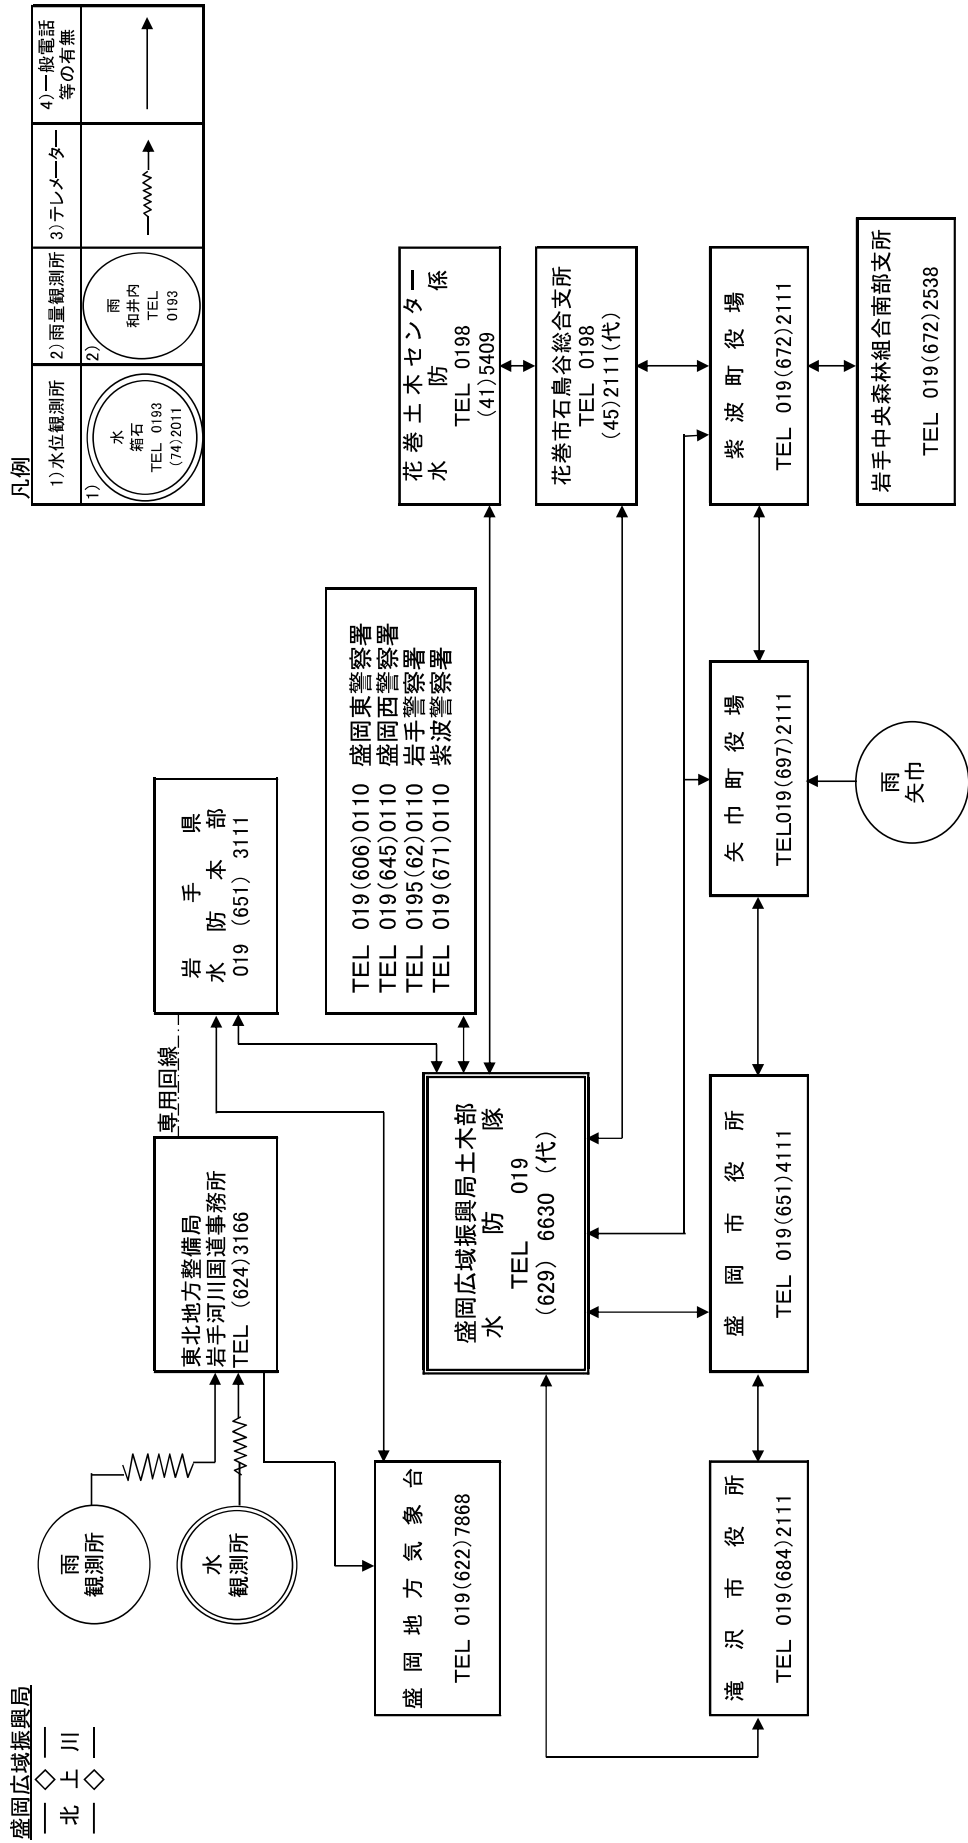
盛岡広域振興局
―◇北上川◇―

凡例

| 1)水位観測所 | 2)雨量観測所 | 3)テレメーター | 4)一般電話等の有無 |
|---|---|---|---|
| 1) 水 箱石 TEL 0193 (74)2011 | 2) 雨 和井内 TEL 0193 | | |

雨 観測所

水 観測所

東北地方整備局
岩手河川国道事務所
TEL (624)3166

専用回線

岩手県
水防本部
019 (651) 3111

TEL 019(606)0110 盛岡東警察署
TEL 019(645)0110 盛岡西警察署
TEL 0195(62)0110 岩手警察署
TEL 019(671)0110 紫波警察署

花巻土木センター
水防係
TEL 0198
(41)5409

花巻市石鳥谷総合支所
TEL 0198
(45)2111(代)

盛岡地方気象台
TEL 019(622)7868

盛岡広域振興局土木部
水防隊
TEL 019
(629) 6630 (代)

紫波町役場
TEL 019(672)2111

岩手中央森林組合南部支所
TEL 019(672)2538

矢巾町役場
TEL019(697)2111

雨 矢巾

滝沢市役所
TEL 019(684)2111

盛岡市役所
TEL 019(651)4111